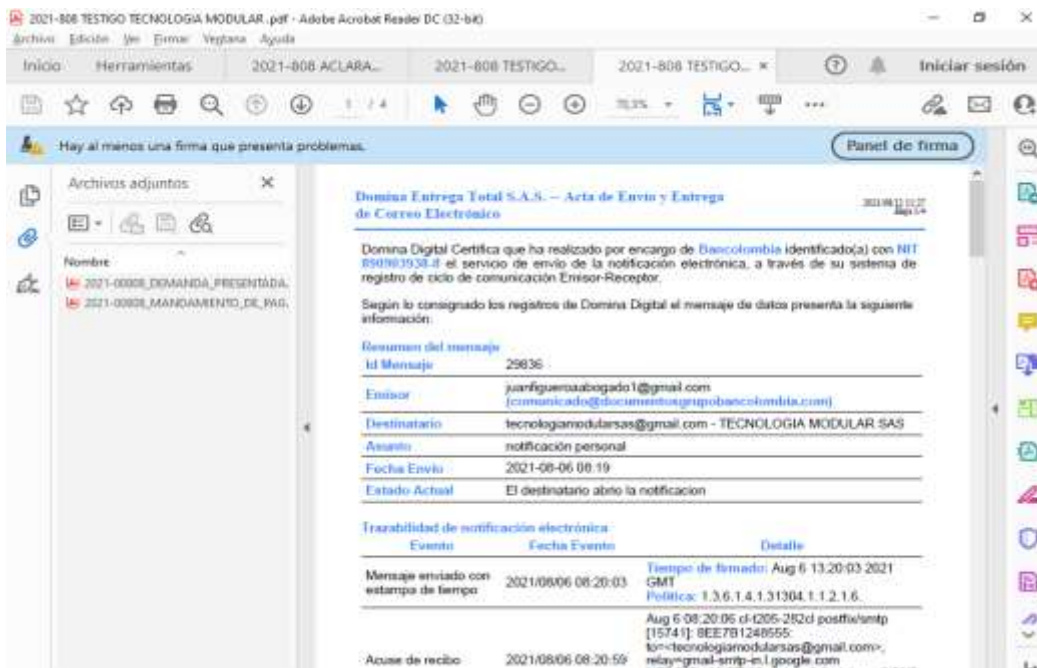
2021-808 TESTIGO TECNOLOGIA MODULAR .pdf - Adobe Acrobat Reader DC (32-bit)
Archivo Edición Ver Firmar Ventana Ayuda

Inicio Herramientas 2021-808 ACLARA... 2021-808 TESTIGO... 2021-808 TESTIGO... × Iniciar sesión

1 / 4 70,3%

Hay al menos una firma que presenta problemas. Panel de firma

Archivos adjuntos ×

Nombre
2021-00808_DEMANDA_PRESENTADA.
2021-00808_MANDAMIENTO_DE_PAG.

Domina Entrega Total S.A.S. – Acta de Envío y Entrega de Correo Electrónico

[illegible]

Domina Digital Certifica que ha realizado por encargo de Bancolombia identificado(a) con NIT 890903938-8 el servicio de envío de la notificación electrónica, a través de su sistema de registro de ciclo de comunicación Emisor-Receptor.

Según lo consignado los registros de Domina Digital el mensaje de datos presenta la siguiente información:

Resumen del mensaje

| Id Mensaje | 29836 |
|---|---|
| Emisor | juanfigueroaabogado1@gmail.com (comunicado@documentosgrupobancolombia.com) |
| Destinatario | tecnologiamodularsas@gmail.com - TECNOLOGIA MODULAR SAS |
| Asunto | notificación personal |
| Fecha Envío | 2021-08-06 08:19 |
| Estado Actual | El destinatario abrio la notificacion |

Trazabilidad de notificación electrónica

| Evento | Fecha Evento | Detalle |
|---|---|---|
| Mensaje enviado con estampa de tiempo | 2021/08/06 08:20:03 | Tiempo de firmado: Aug 6 13:20:03 2021 GMT Política: 1.3.6.1.4.1.31304.1.1.2.1.6. |
| Acuse de recibo | 2021/08/06 08:20:59 | Aug 6 08:20:06 cl-t205-282cl postfix/smtp [15741]: 8EE7B1248555: to=<tecnologiamodularsas@gmail.com>, relay=gmail-smtp-in.l.google.com |